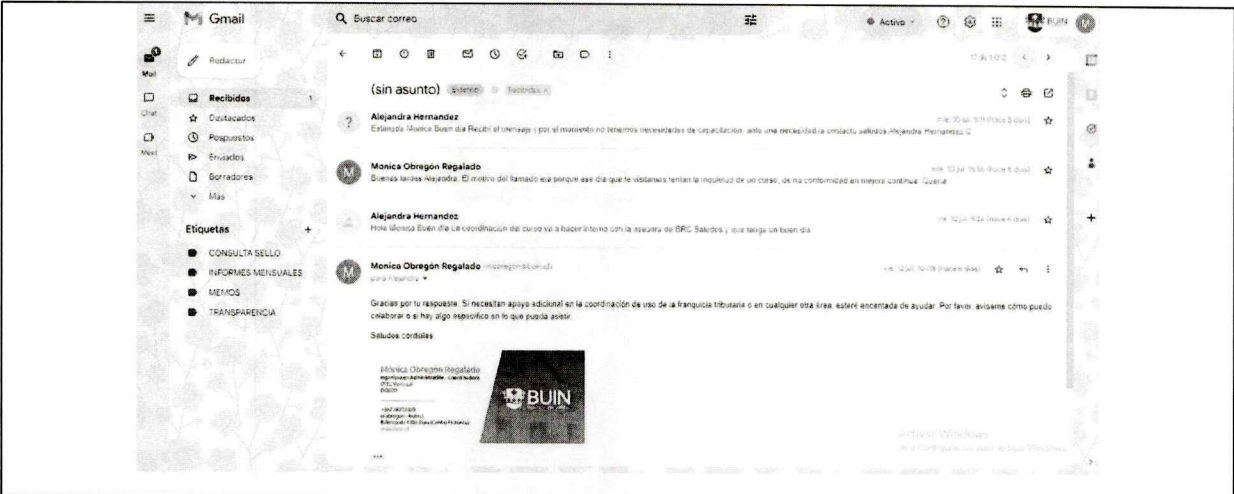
Gmail

Buscar correo

Activo

BUIN

Mail

Chat

Meet

Redactar

Recibidos 1

Destacados

Pospuestos

Enviados

Borradores

Más

Etiquetas +

CONSULTA SELLO

INFORMES MENSUALES

MEMOS

TRANSPARENCIA

17 de 1.012

(sin asunto) Externo Recibidos x

Alejandra Hernandez

Estimada Monica Buen dia Recibí el mensaje y por el momento no tenemos necesidades de capacitacion, ante una necesidad la contacto saludos Alejandra Hernandez C

mié, 10 jul, 9:11 (hace 6 días)

Monica Obregón Regalado

Buenas tardes Alejandra, El motivo del llamado era porque ese día que te visitamos tenían la inquietud de un curso, de no conformidad en mejora continua. Quería

mié, 10 jul, 15:56 (hace 6 días)

Alejandra Hernandez

Hola Monica Buen día La coordinación del curso va a hacer interno con la asesora de BRC Saludos y que tenga un buen dia

vie, 12 jul, 9:24 (hace 4 días)

Monica Obregón Regalado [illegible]

para Alejandra

vie, 12 jul, 10:09 (hace 4 días)

Gracias por tu respuesta. Si necesitan apoyo adicional en la coordinación de uso de la franquicia tributaria o en cualquier otra área, estaré encantada de ayudar. Por favor, avísame cómo puedo colaborar o si hay algo específico en lo que pueda asistir.

Saludos cordiales.

Monica Obregón Regalado

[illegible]

BUIN

Activar Windows

Ve a Configuración para activar Windows.